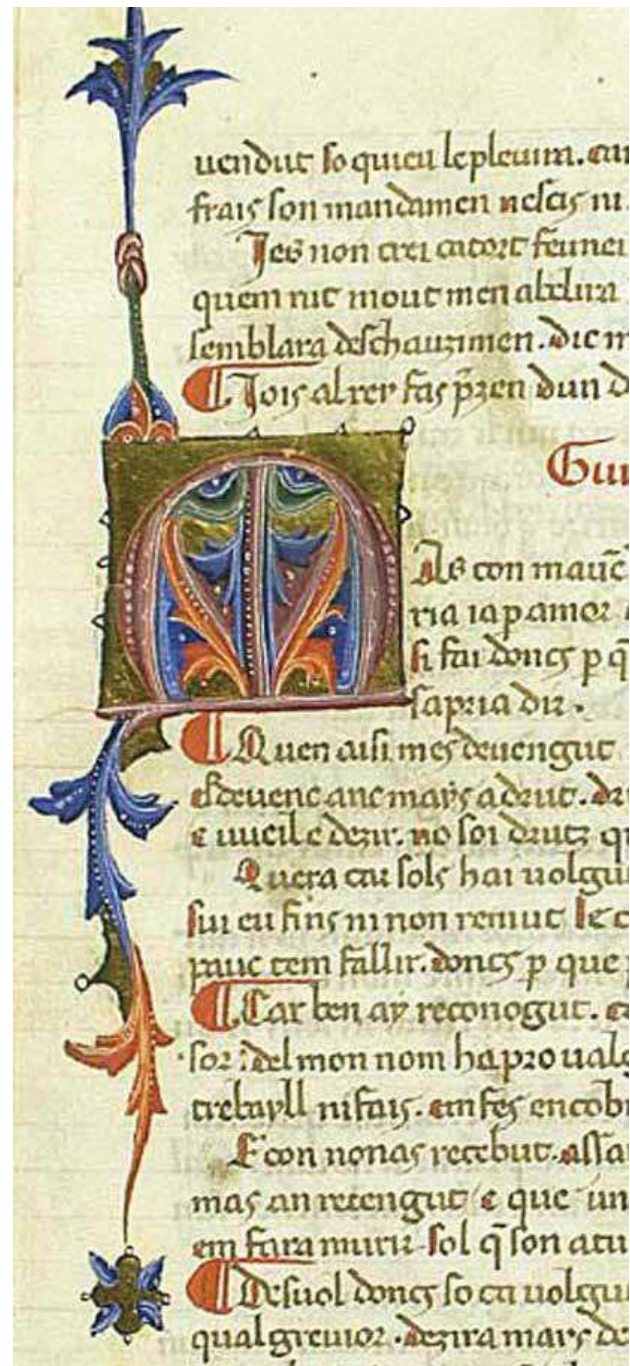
uendut so quieu lepleuim. au
frais son mandamen nelas m
Jes non cu cuort feunei
quen nic mout men alelura
semblara deschauzimen. dic m
Tois al rer fas pren dun d

Gui

As con mauc
ria ia pamor
si fai doncs p q
sapcia dir.
Quen aisi mes deuengut
e deuenc anc mais adeut. d
e uueil e dezir. no soi drutz q
Quera eu sols hai uolgu
sui eu fins ni non renuc le c
pauc tem fallir. doncs p que
Car ben ay reconogut. e
sor del mon nom ha pro ualg
trebayll ni fais. e m fes encob
E con nonas recebut. assa
mas an retengut e que un
em fara muri sol q son atu
Dесuol doncs so eu uolgu
qual greuior. dezira mais d